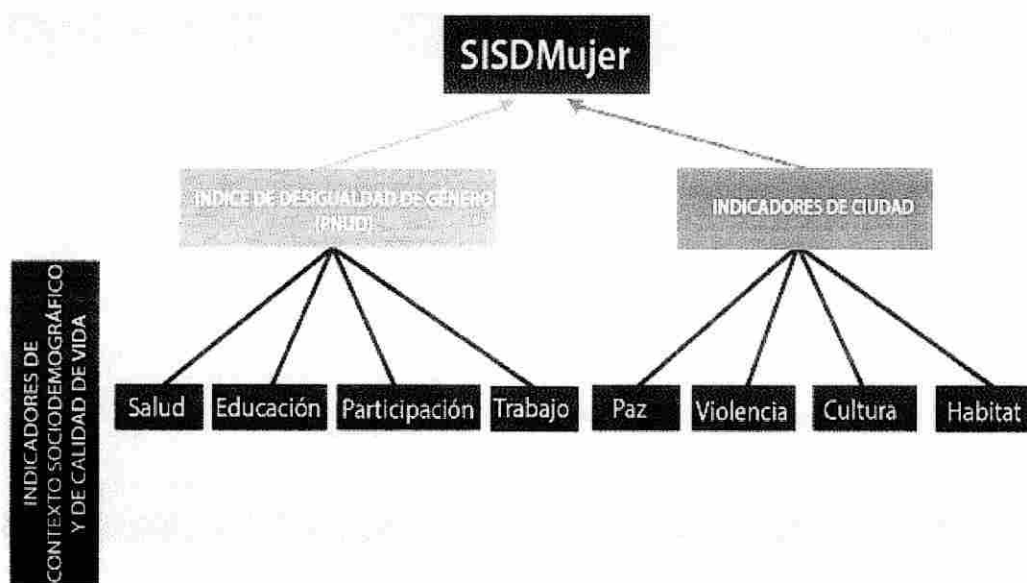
SISDMujer

INDICE DE DESIGUALDAD DE GENERO (PNUD)

INDICADORES DE CIUDAD

INDICADORES DE CONTEXTO SOCIODEMOGRÁFICO Y DE CALIDAD DE VIDA

Salud

Educación

Participación

Trabajo

Paz

Violencia

Cultura

Habitat